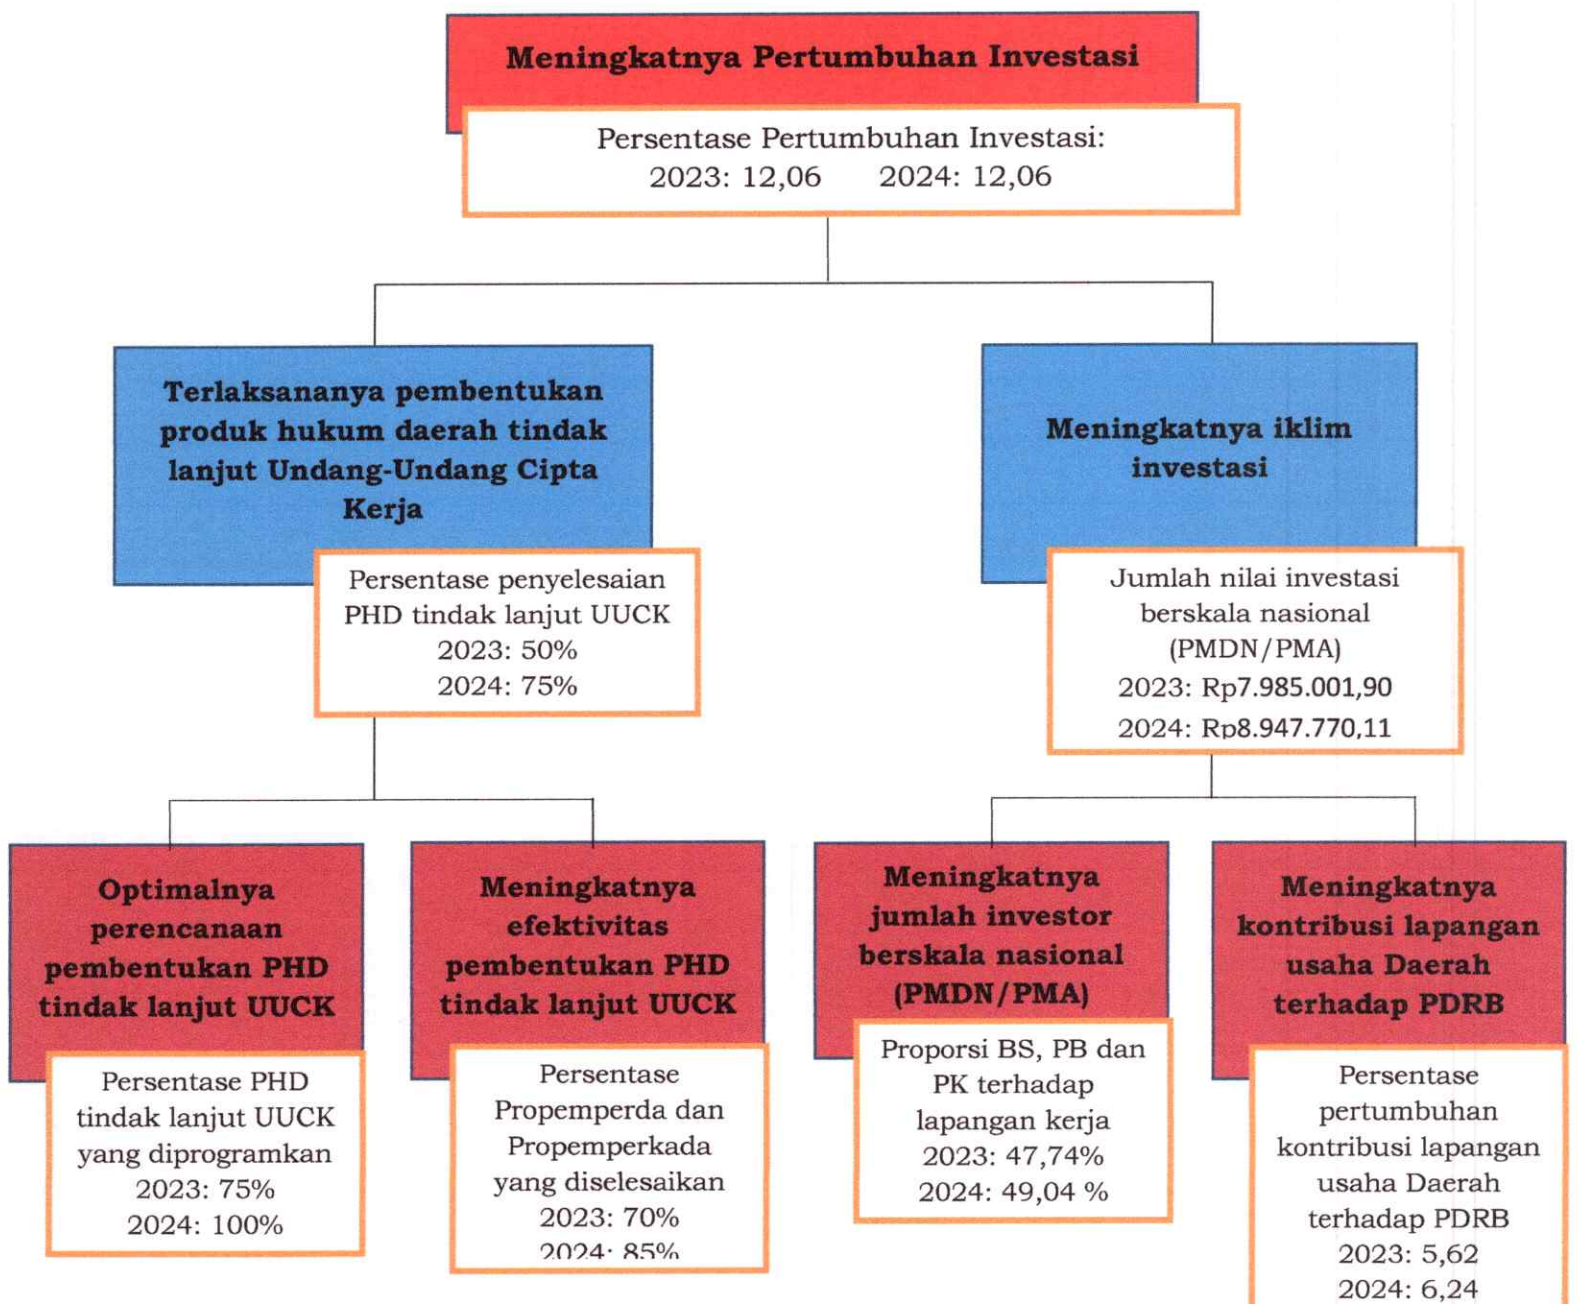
Meningkatnya Pertumbuhan Investasi

Persentase Pertumbuhan Investasi:
2023: 12,06 2024: 12,06

Terlaksananya pembentukan produk hukum daerah tindak lanjut Undang-Undang Cipta Kerja

Persentase penyelesaian PHD tindak lanjut UUCK
2023: 50%
2024: 75%

Meningkatnya iklim investasi

Jumlah nilai investasi berskala nasional (PMDN/PMA)
2023: Rp7.985.001,90
2024: Rp8.947.770,11

Optimalnya perencanaan pembentukan PHD tindak lanjut UUCK

Persentase PHD tindak lanjut UUCK yang diprogramkan
2023: 75%
2024: 100%

Meningkatnya efektivitas pembentukan PHD tindak lanjut UUCK

Persentase Propemperda dan Propemperkada yang diselesaikan
2023: 70%
2024: 85%

Meningkatnya jumlah investor berskala nasional (PMDN/PMA)

Proporsi BS, PB dan PK terhadap lapangan kerja
2023: 47,74%
2024: 49,04 %

Meningkatnya kontribusi lapangan usaha Daerah terhadap PDRB

Persentase pertumbuhan kontribusi lapangan usaha Daerah terhadap PDRB
2023: 5,62
2024: 6,24